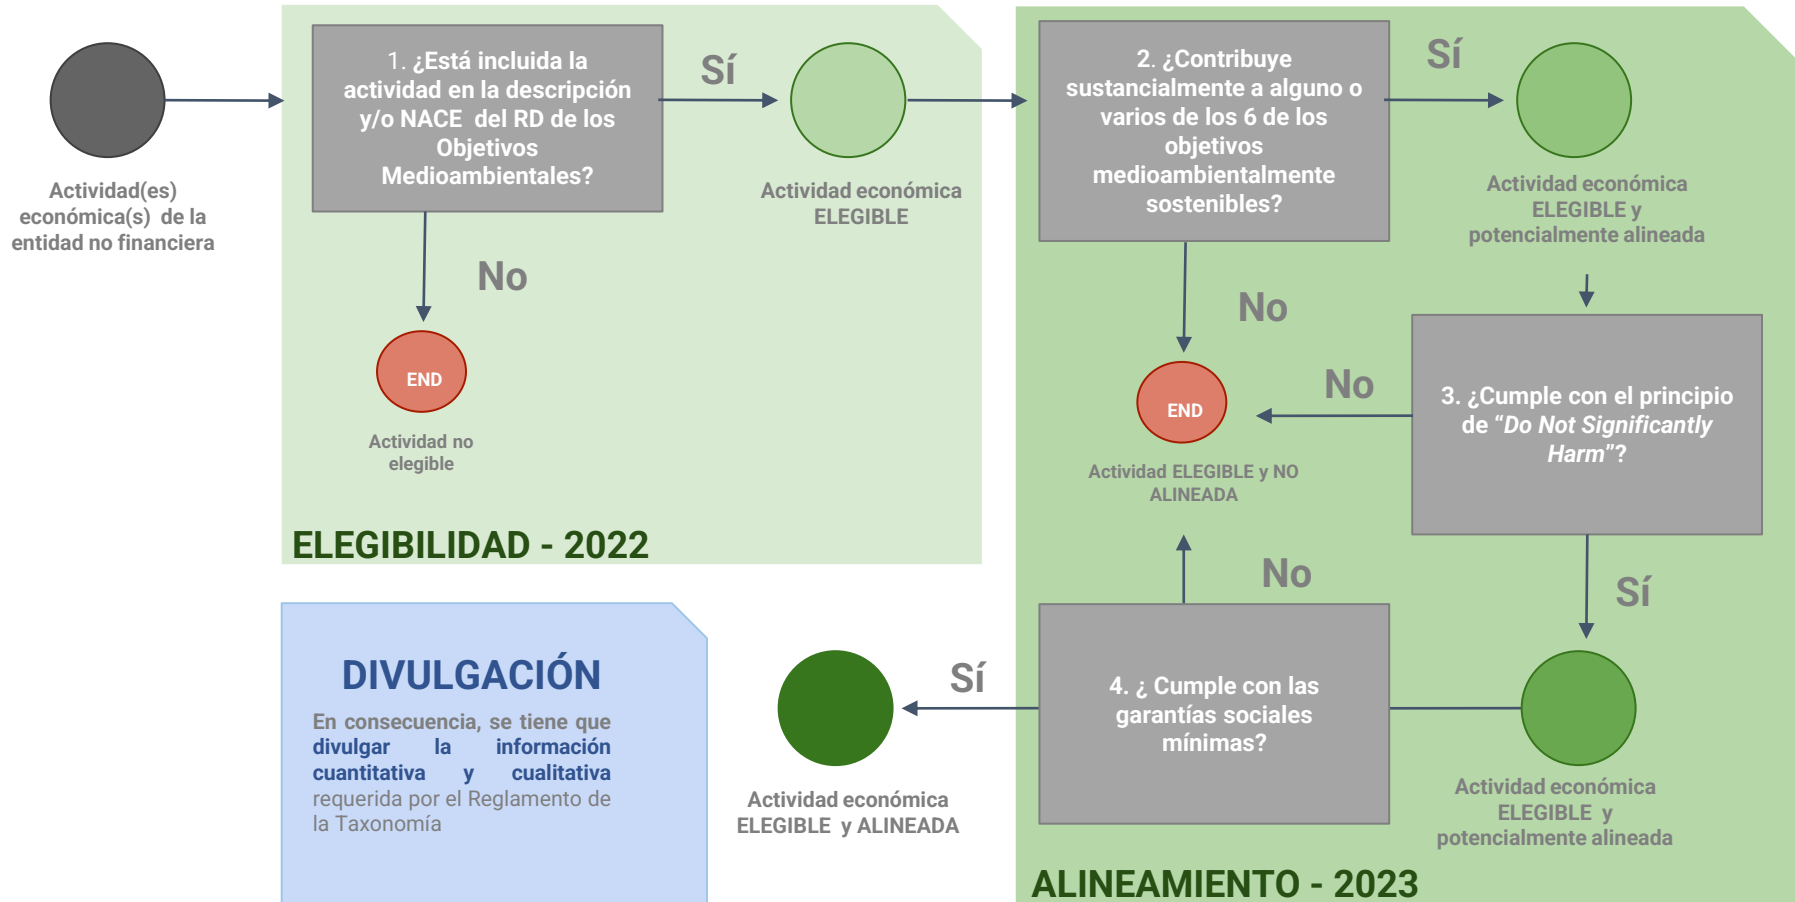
Actividad(es) económica(s) de la entidad no financiera

1. ¿Está incluida la actividad en la descripción y/o NACE del RD de los Objetivos Medioambientales?

Sí

Actividad económica ELEGIBLE

No

END

Actividad no elegible

ELEGIBILIDAD - 2022

2. ¿Contribuye sustancialmente a alguno o varios de los 6 de los objetivos medioambientalmente sostenibles?

Sí

Actividad económica ELEGIBLE y potencialmente alineada

No

END

Actividad ELEGIBLE y NO ALINEADA

No

3. ¿Cumple con el principio de *"Do Not Significantly Harm"*?

Sí

No

4. ¿ Cumple con las garantías sociales mínimas?

Actividad económica ELEGIBLE y potencialmente alineada

Sí

Actividad económica ELEGIBLE y ALINEADA

ALINEAMIENTO - 2023

DIVULGACIÓN

En consecuencia, se tiene que **divulgar la información cuantitativa y cualitativa** requerida por el Reglamento de la Taxonomía